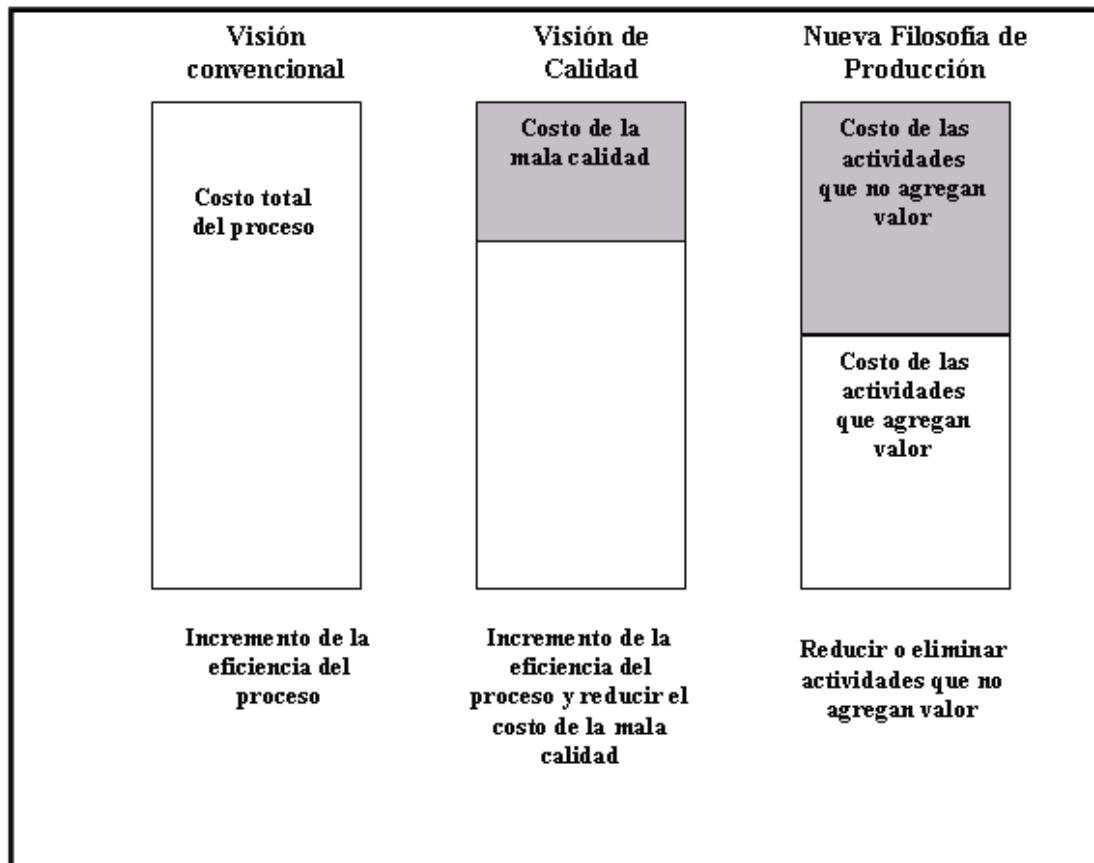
Visión convencional

Costo total del proceso

Incremento de la eficiencia del proceso

Visión de Calidad

Costo de la mala calidad

Incremento de la eficiencia del proceso y reducir el costo de la mala calidad

Nueva Filosofia de Producción

Costo de las actividades que no agregan valor

Costo de las actividades que agregan valor

Reducir o eliminar actividades que no agregan valor